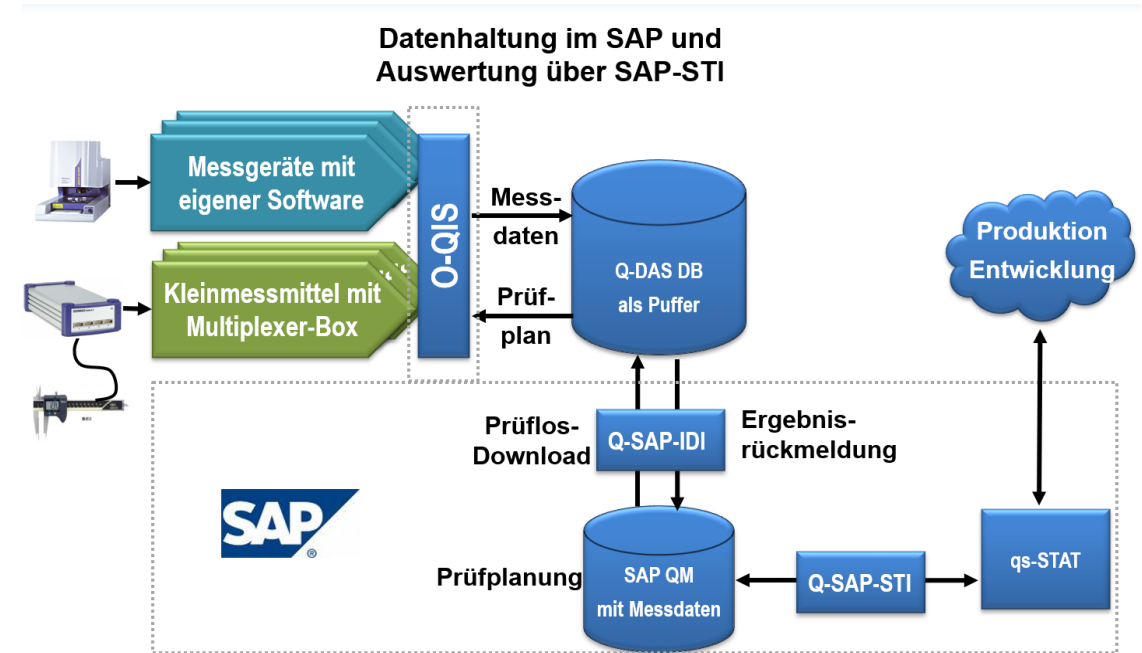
Datenhaltung im SAP und Auswertung über SAP-STI

Messgeräte mit eigener Software

Kleinmessmittel mit Multiplexer-Box

O-QIS

Mess-daten

Prüf-plan

Q-DAS DB als Puffer

Produktion Entwicklung

Prüflos-Download

Q-SAP-IDI

Ergebnis-rückmeldung

SAP

Prüfplanung

SAP QM mit Messdaten

Q-SAP-STI

qs-STAT